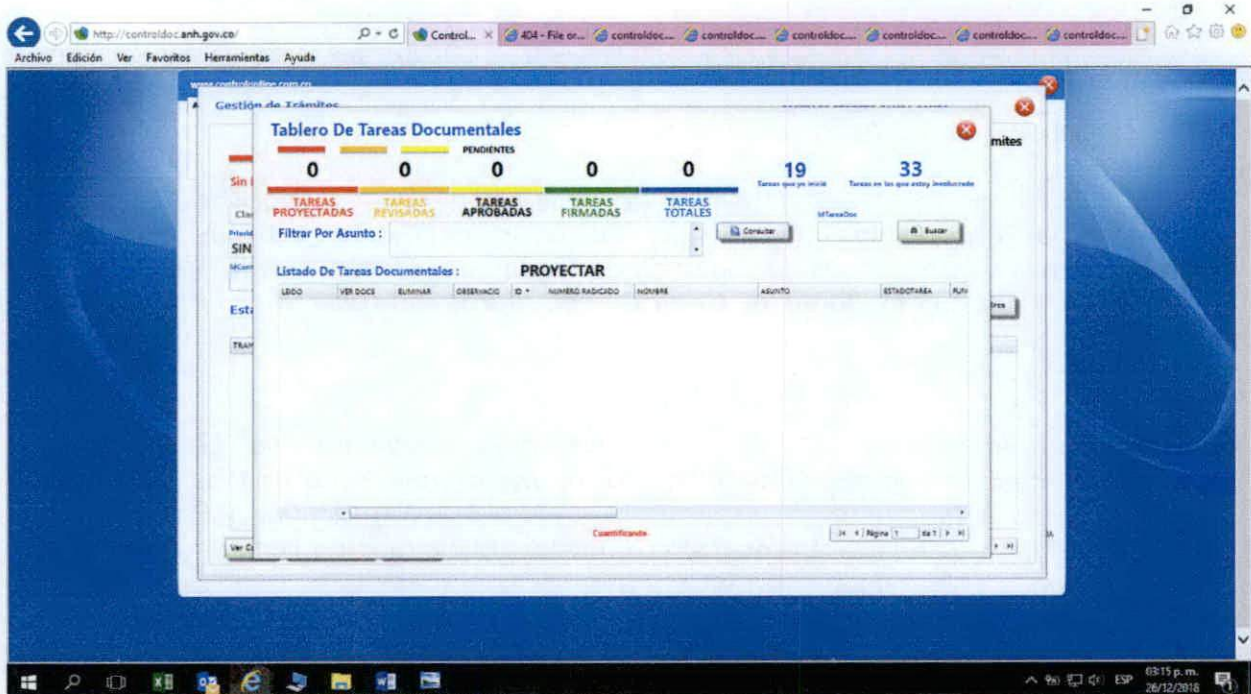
http://controldoc.anh.gov.co/
Control... × 404 - File or... controldoc... controldoc... controldoc... controldoc... controldoc... controldoc...
Archivo Edición Ver Favoritos Herramientas Ayuda

www.controlonline.com.co
Gestión de Trámites
mites
Sin
Cla
SIN
Est
TRA
Ver C

Tablero De Tareas Documentales
PENDIENTES

| 0 | 0 | 0 | 0 | 0 |
|---|---|---|---|---|
| TAREAS PROYECTADAS | TAREAS REVISADAS | TAREAS APROBADAS | TAREAS FIRMADAS | TAREAS TOTALES |

19
Tareas que yo inicie
33
Tareas en las que estoy involucrado

Filtrar Por Asunto :
Consultar
IdTareaDoc
Buscar

Listado De Tareas Documentales :
PROYECTAR

| LEIDO | VER DOCS | ELIMINAR | OBSERVACIO | ID | NUMERO RADICADO | NOMBRE | ASUNTO | ESTADOTAREA | FUN |
|---|---|---|---|---|---|---|---|---|---|

Cuantificando
Página 1 de 1

03:15 p. m.
26/12/2018
ESP